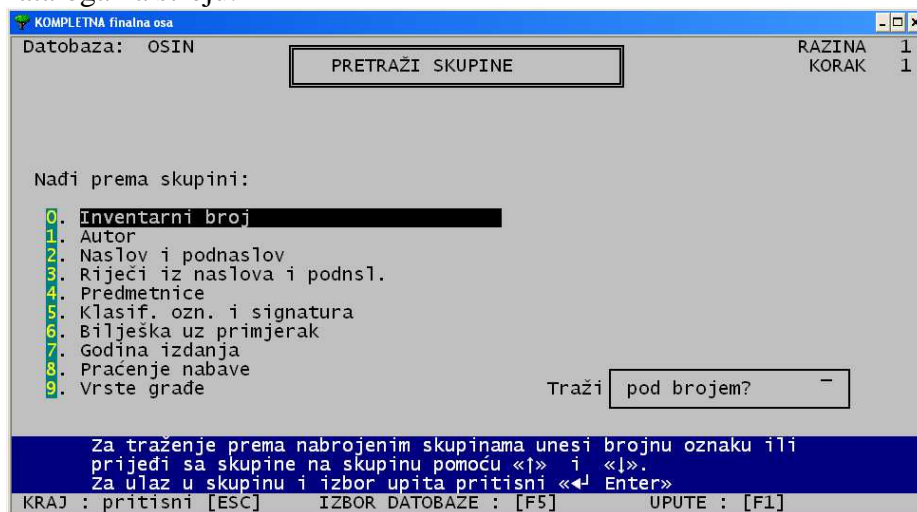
KOMPLETNA finalna osa

Datobaza: OSIN

PRETRAŽI SKUPINE

RAZINA 1
KORAK 1

Nađi prema skupini:

0. Inventarni broj
1. Autor
2. Naslov i podnaslov
3. Riječi iz naslova i podnsl.
4. Predmetnice
5. Klasif. ozn. i signatura
6. Bilješka uz primjerak
7. Godina izdanja
8. Praćenje nabave
9. Vrste građe

Traži pod brojem? _

Za traženje prema nabrojenim skupinama unesi brojnu oznaku ili prijeđi sa skupine na skupinu pomoću «↑» i «↓».
Za ulaz u skupinu i izbor upita pritisni «↵ Enter»

KRAJ : pritisni [ESC] IZBOR DATOBAZE : [F5] UPUTE : [F1]